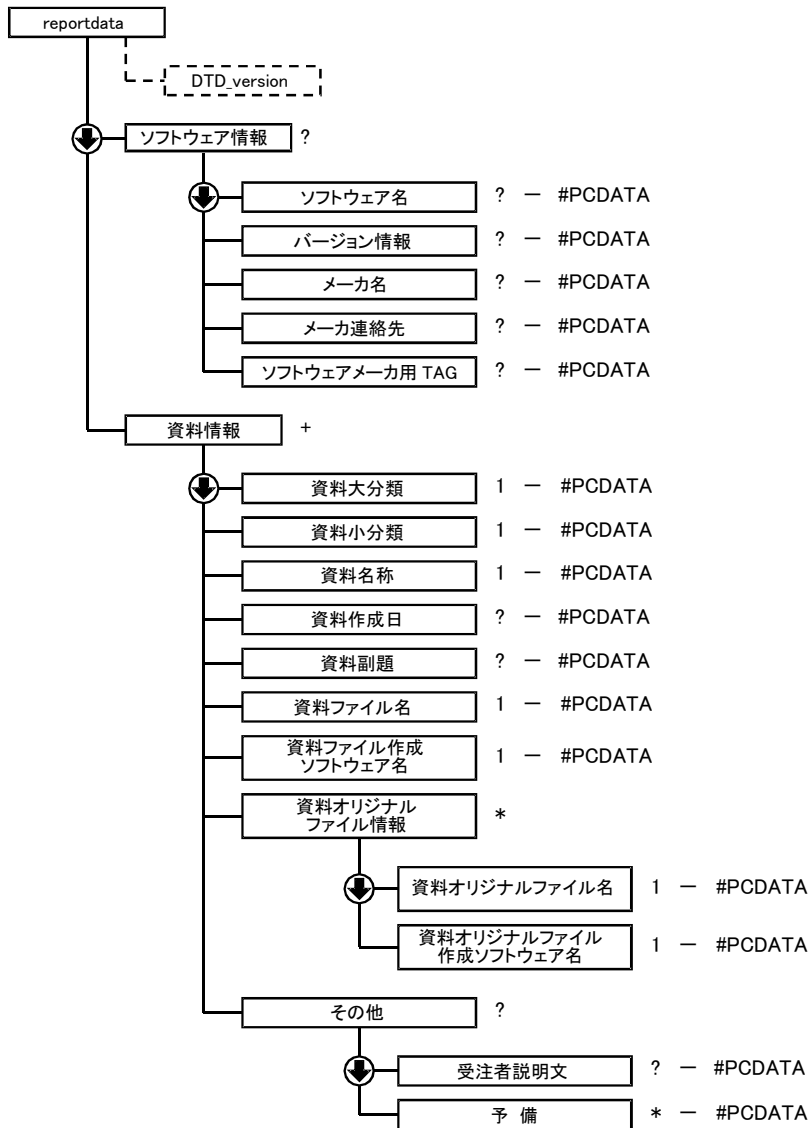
reportdata

DTD_version

ソフトウェア情報 ?

ソフトウェア名 ? ― #PCDATA

バージョン情報 ? ― #PCDATA

メーカ名 ? ― #PCDATA

メーカ連絡先 ? ― #PCDATA

ソフトウェアメーカ用 TAG ? ― #PCDATA

資料情報 +

資料大分類 1 ― #PCDATA

資料小分類 1 ― #PCDATA

資料名称 1 ― #PCDATA

資料作成日 ? ― #PCDATA

資料副題 ? ― #PCDATA

資料ファイル名 1 ― #PCDATA

資料ファイル作成 ソフトウェア名 1 ― #PCDATA

資料オリジナル ファイル情報 *

資料オリジナルファイル名 1 ― #PCDATA

資料オリジナルファイル 作成ソフトウェア名 1 ― #PCDATA

その他 ?

受注者説明文 ? ― #PCDATA

予 備 * ― #PCDATA